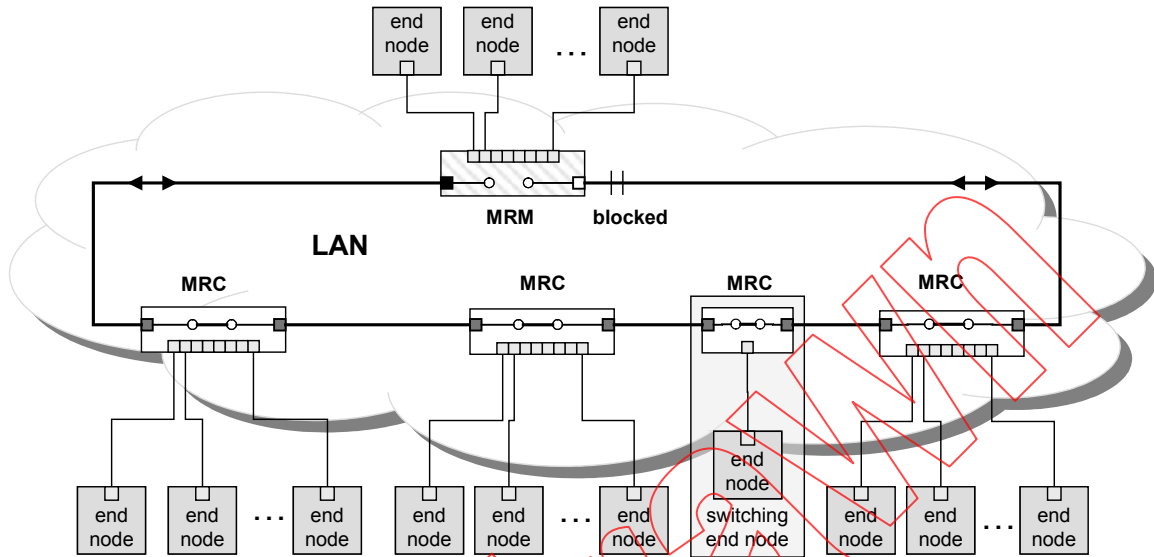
end node

end node

. . .

end node

MRM

blocked

LAN

MRC

MRC

MRC

MRC

end node

end node

. . .

end node

end node

end node

. . .

end node

end node

switching end node

end node

end node

. . .

end node